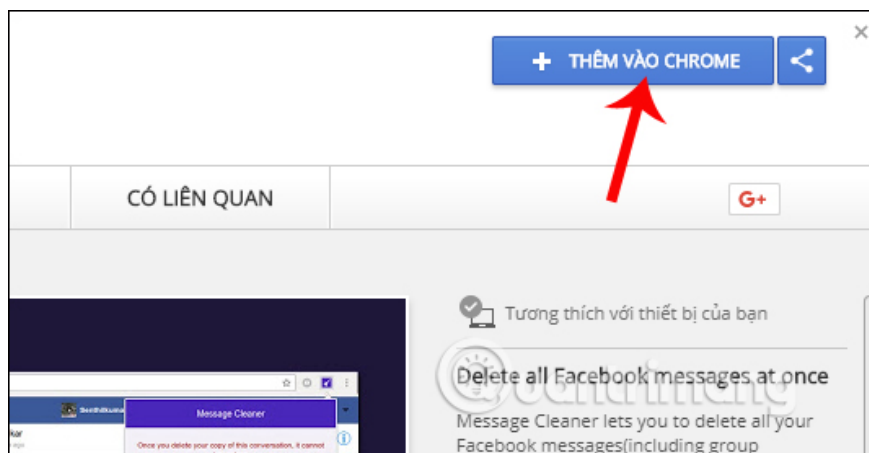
THÊM VÀO CHROME

CÓ LIÊN QUAN

G+

Tương thích với thiết bị của bạn

Delete all Facebook messages at once

Message Cleaner lets you to delete all your Facebook messages(including group

Message Cleaner

Once you delete your copy of this conversation, it cannot